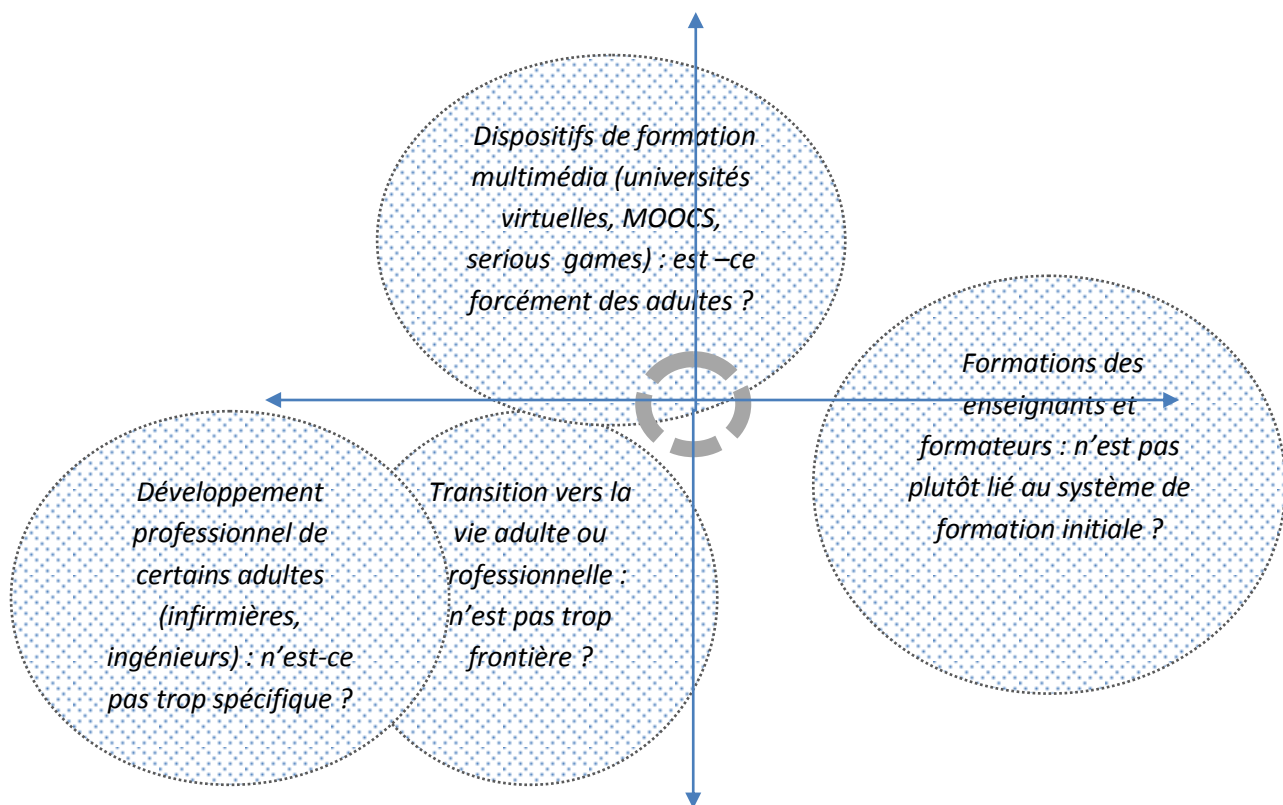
Dispositifs de formation multimédia (universités virtuelles, MOOCS, serious games) : est –ce forcément des adultes ?

Formations des enseignants et formateurs : n'est pas plutôt lié au système de formation initiale ?

Développement professionnel de certains adultes (infirmières, ingénieurs) : n'est-ce pas trop spécifique ?

Transition vers la vie adulte ou professionnelle : n'est pas trop frontière ?